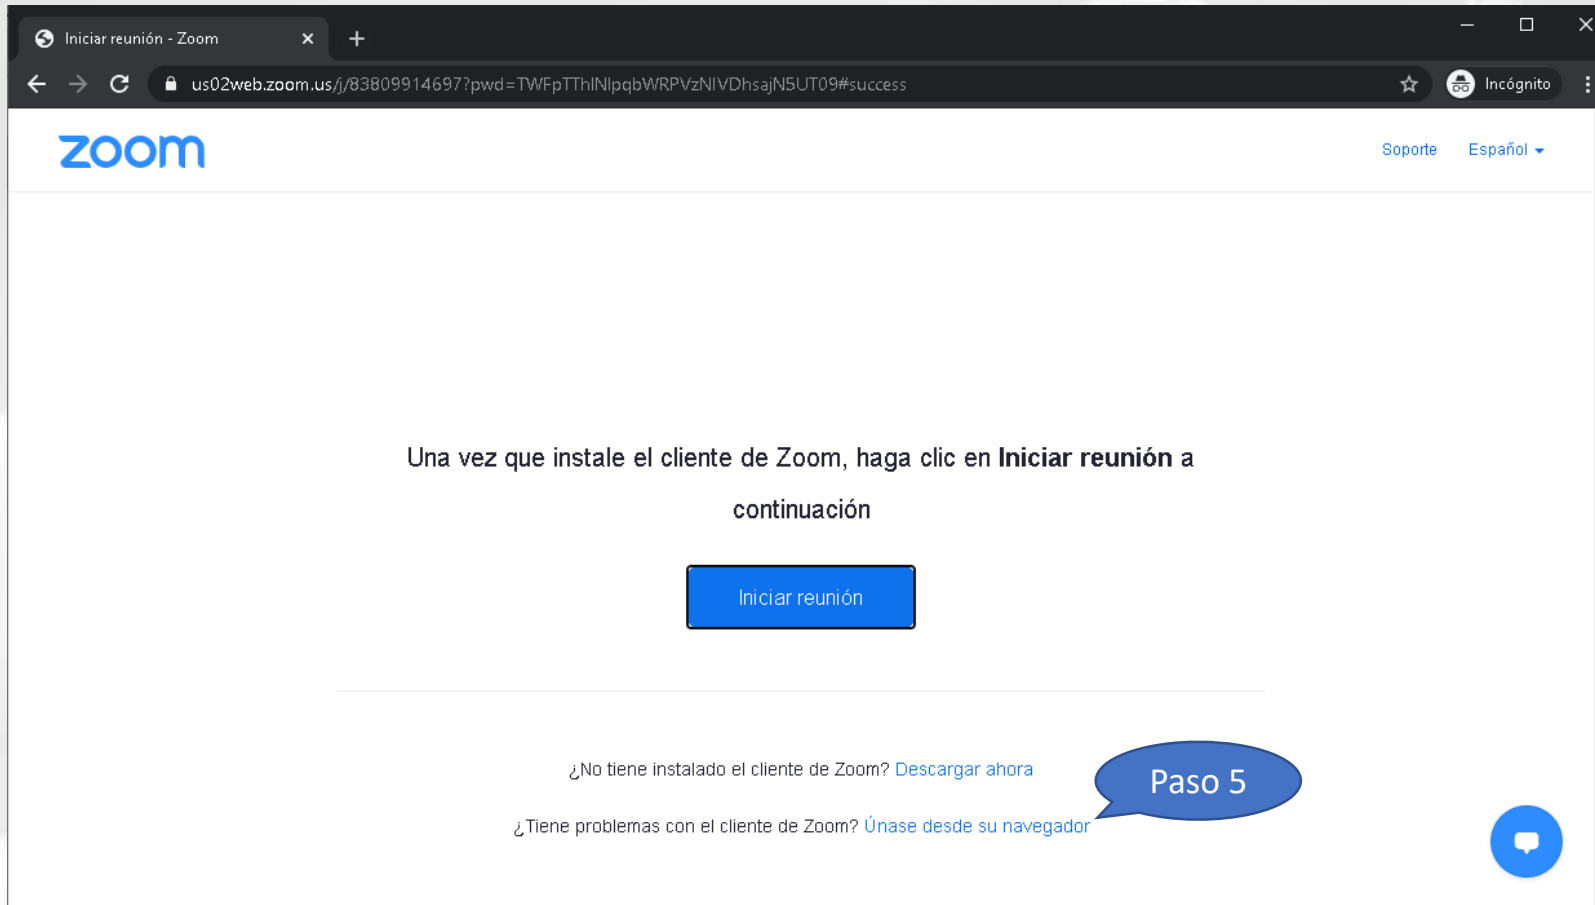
Iniciar reunión - Zoom

us02web.zoom.us/j/83809914697?pwd=TWFpTThlNlpqbWRPVzNlVDhsajN5UT09#success

Incógnito

zoom

Soporte Español

Una vez que instale el cliente de Zoom, haga clic en **Iniciar reunión** a continuación

Iniciar reunión

¿No tiene instalado el cliente de Zoom? Descargar ahora

¿Tiene problemas con el cliente de Zoom? Únase desde su navegador

Paso 5